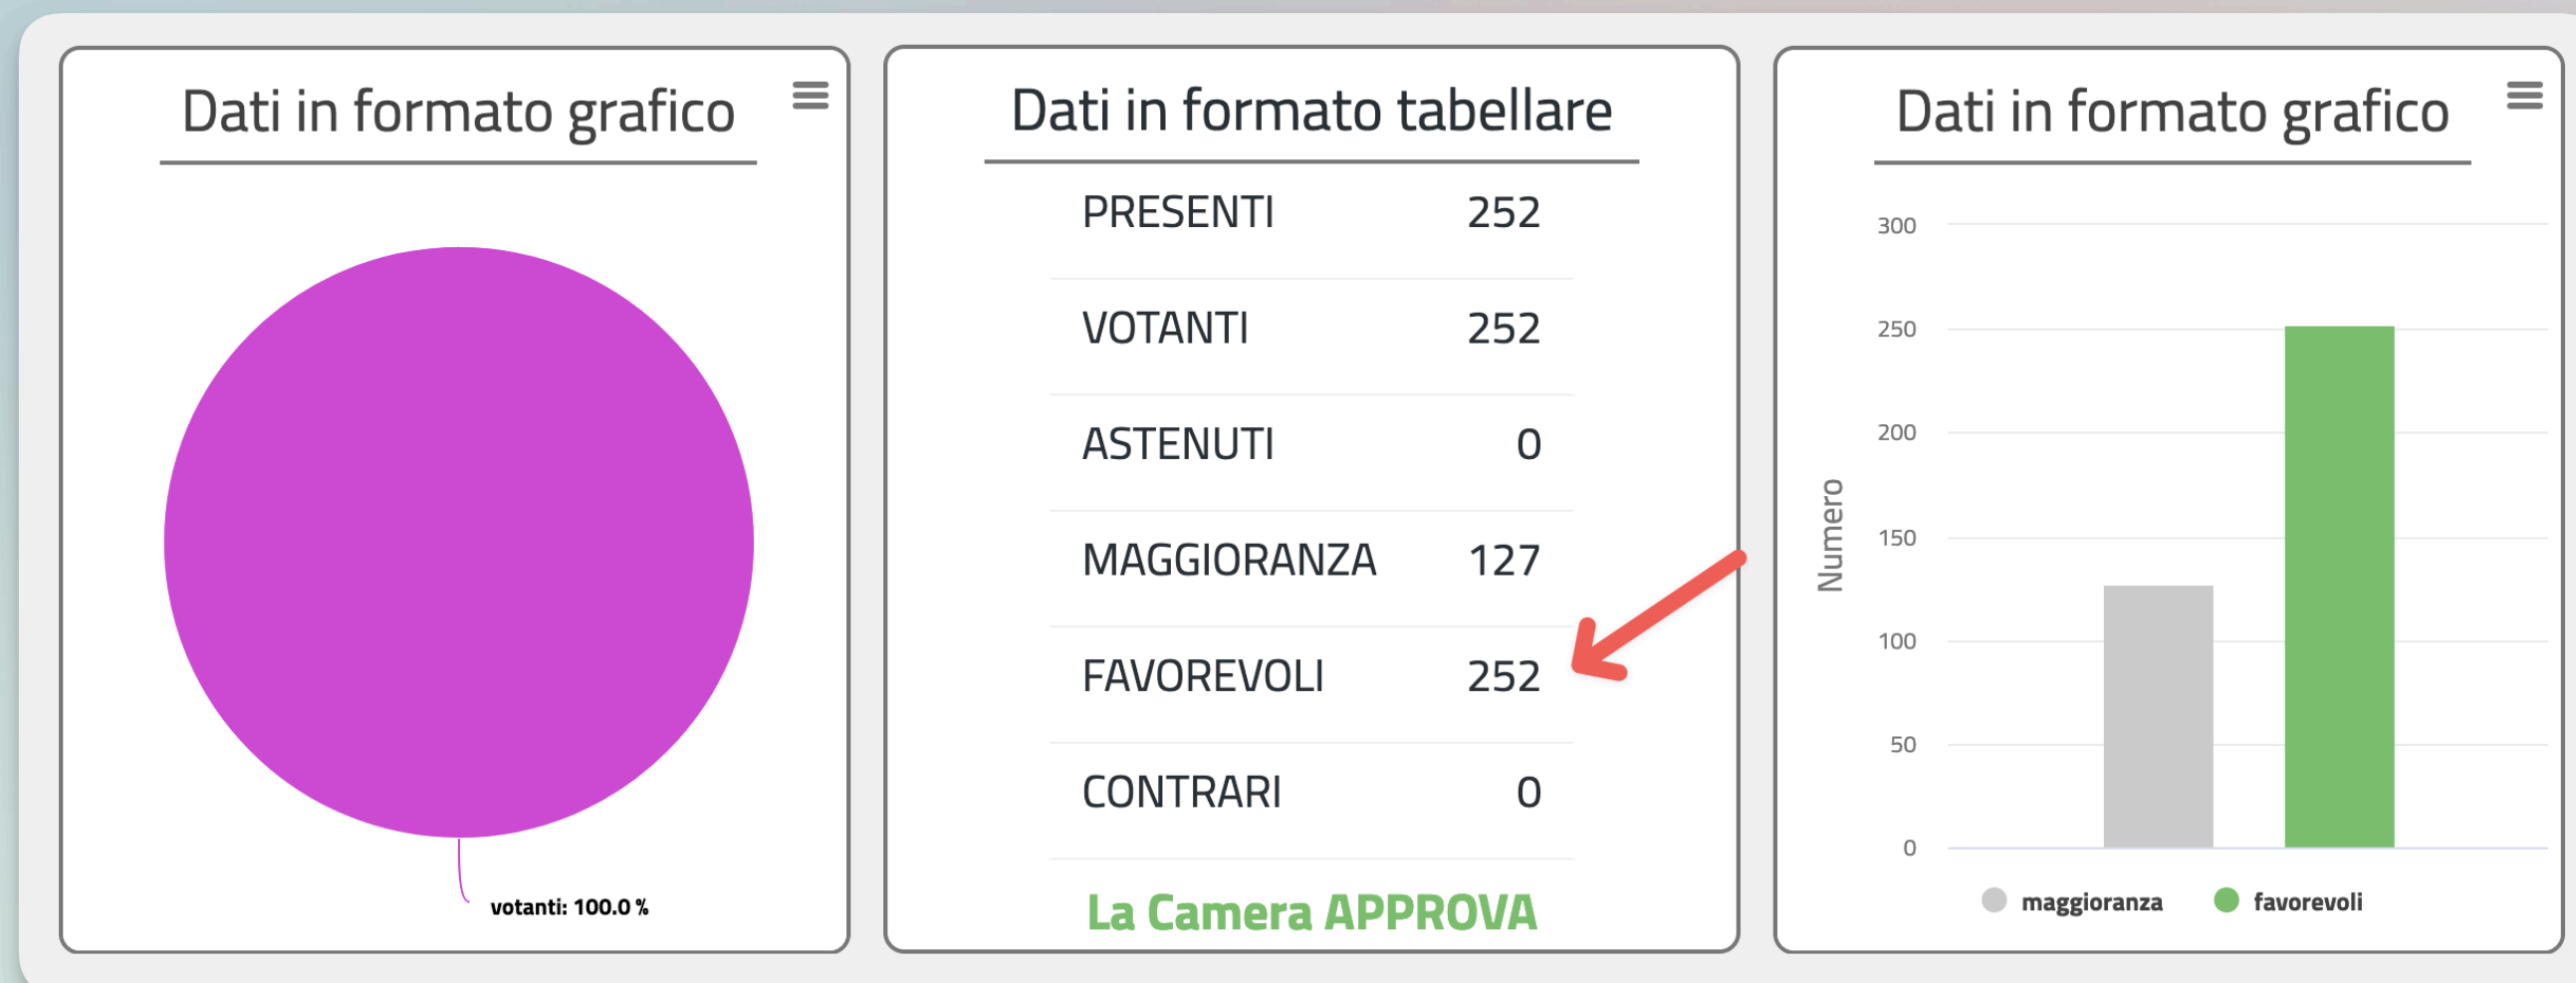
Dati in formato grafico

votanti: 100.0 %

Dati in formato tabellare

| PRESENTI | 252 |
|---|---|
| VOTANTI | 252 |
| ASTENUTI | 0 |
| MAGGIORANZA | 127 |
| FAVOREVOLI | 252 |
| CONTRARI | 0 |

La Camera APPROVA

Dati in formato grafico

300
250
200
150
100
50
0
Numero

maggioranza favorevoli